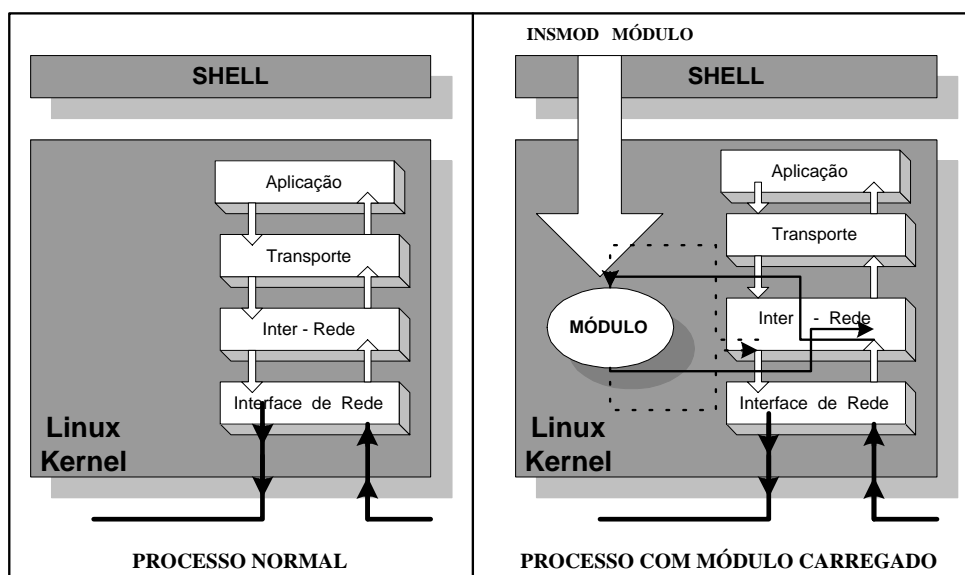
SHELL

Aplicação

Transporte

Inter - Rede

Interface de Rede

Linux Kernel

PROCESSO NORMAL

INSMOD MÓDULO

SHELL

Aplicação

Transporte

MÓDULO

Inter - Rede

Interface de Rede

Linux Kernel

PROCESSO COM MÓDULO CARREGADO